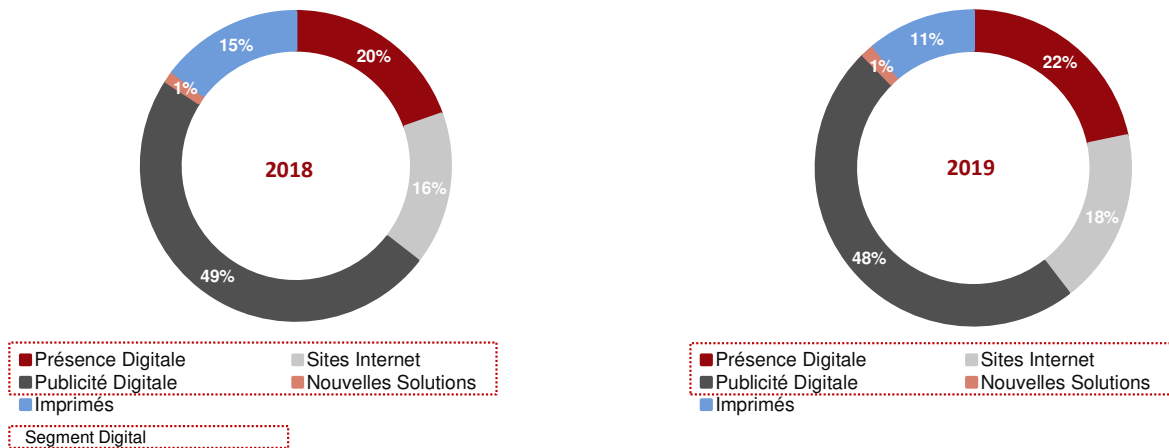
15%
20%
1%
2018
16%
49%

11%
22%
1%
2019
18%
48%

Présence Digitale
Sites Internet
Publicité Digitale
Nouvelles Solutions
Imprimés

Segment Digital

Présence Digitale
Sites Internet
Publicité Digitale
Nouvelles Solutions
Imprimés